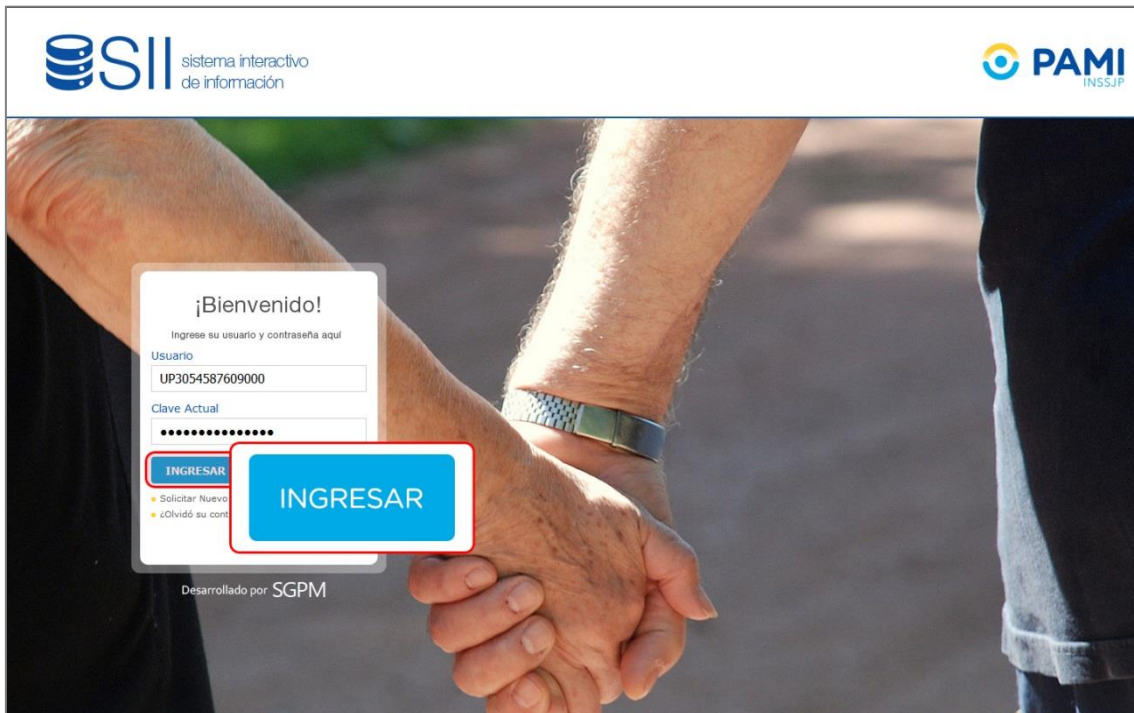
SII sistema interactivo de información

PAMI INSSJP

¡Bienvenido!

Ingrese su usuario y contraseña aquí

Usuario

UP3054587609000

Clave Actual

•••••••••••••••

INGRESAR

INGRESAR

Solicitar Nuevo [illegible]

¿Olvidó su cont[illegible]

Desarrollado por SGPM